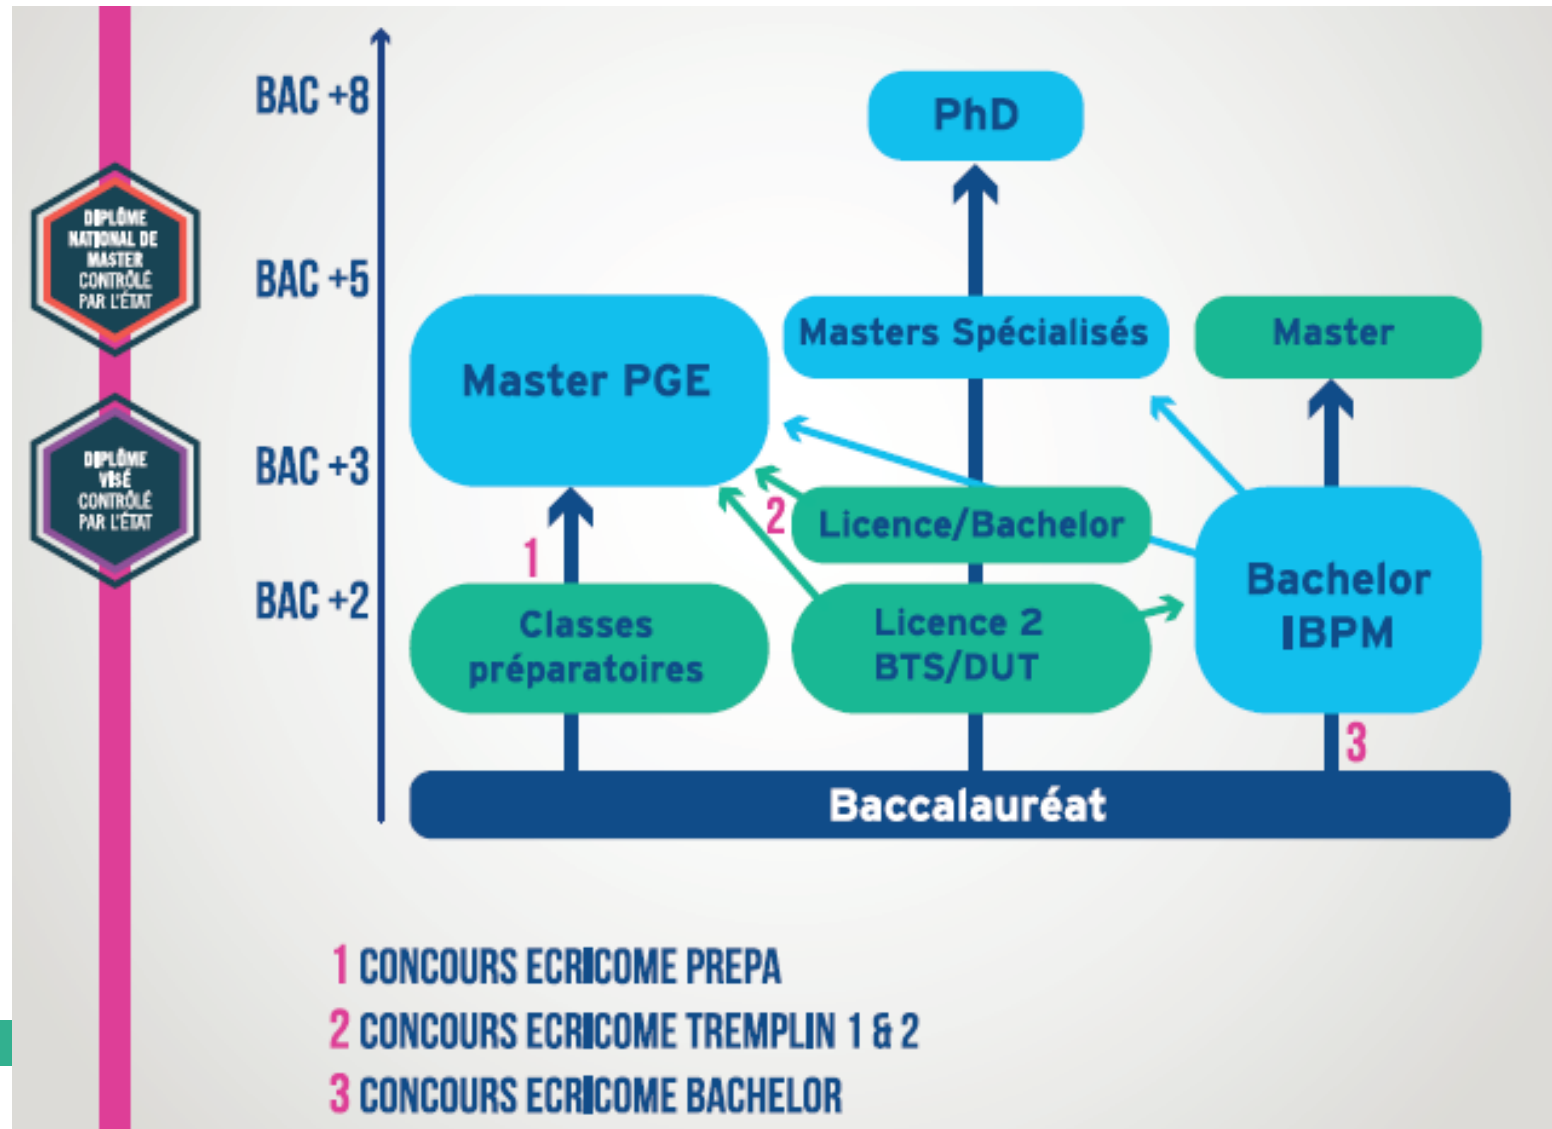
DIPLÔME NATIONAL DE MASTER CONTRÔLÉ PAR L'ÉTAT

DIPLÔME VISÉ CONTRÔLÉ PAR L'ÉTAT

BAC +8

BAC +5

BAC +3

BAC +2

PhD

Masters Spécialisés

Master

Master PGE

Licence/Bachelor

Bachelor IBPM

Classes préparatoires

Licence 2 BTS/DUT

1

2

3

Baccalauréat

1 CONCOURS ECRICOME PREPA
2 CONCOURS ECRICOME TREMPLIN 1 & 2
3 CONCOURS ECRICOME BACHELOR